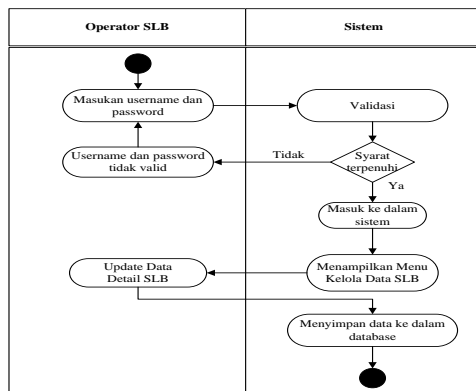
Operator SLB

Sistem

Masukan username dan password

Validasi

Username dan password tidak valid

Tidak

Syarat terpenuhi

Ya

Masuk ke dalam sistem

Update Data Detail SLB

Menampilkan Menu Kelola Data SLB

Menyimpan data ke dalam database